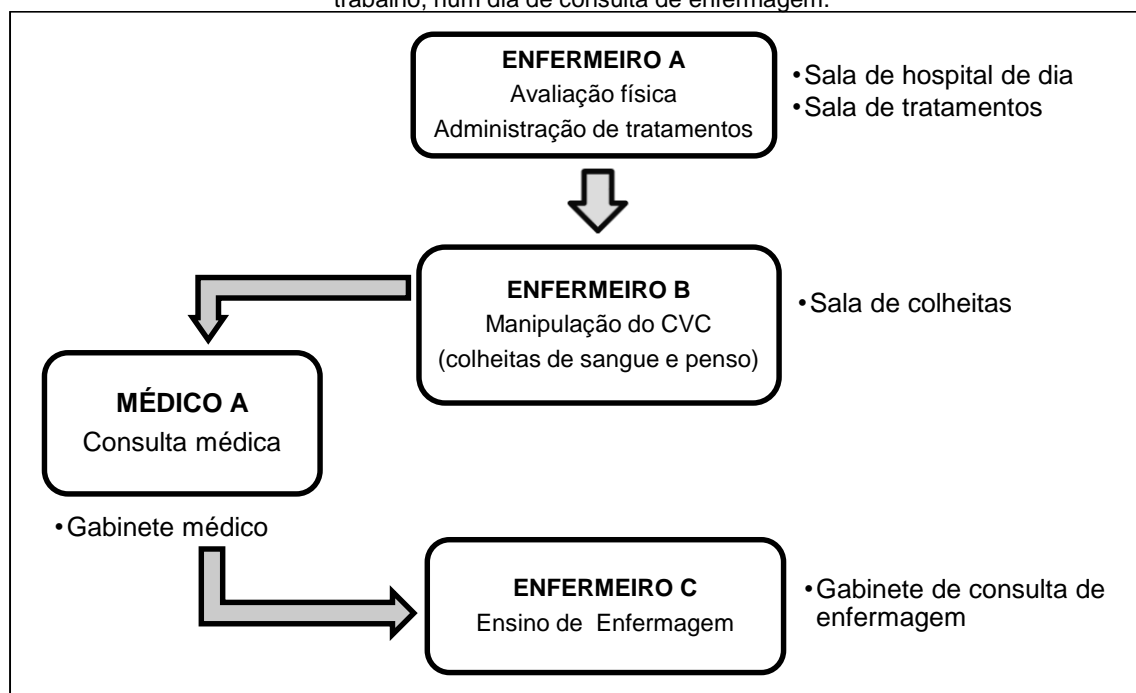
trabalho, num dia de consulta de enfermagem.

ENFERMEIRO A
Avaliação física
Administração de tratamentos

• Sala de hospital de dia
• Sala de tratamentos

ENFERMEIRO B
Manipulação do CVC
(colheitas de sangue e penso)

• Sala de colheitas

MÉDICO A
Consulta médica

• Gabinete médico

ENFERMEIRO C
Ensino de Enfermagem

• Gabinete de consulta de enfermagem